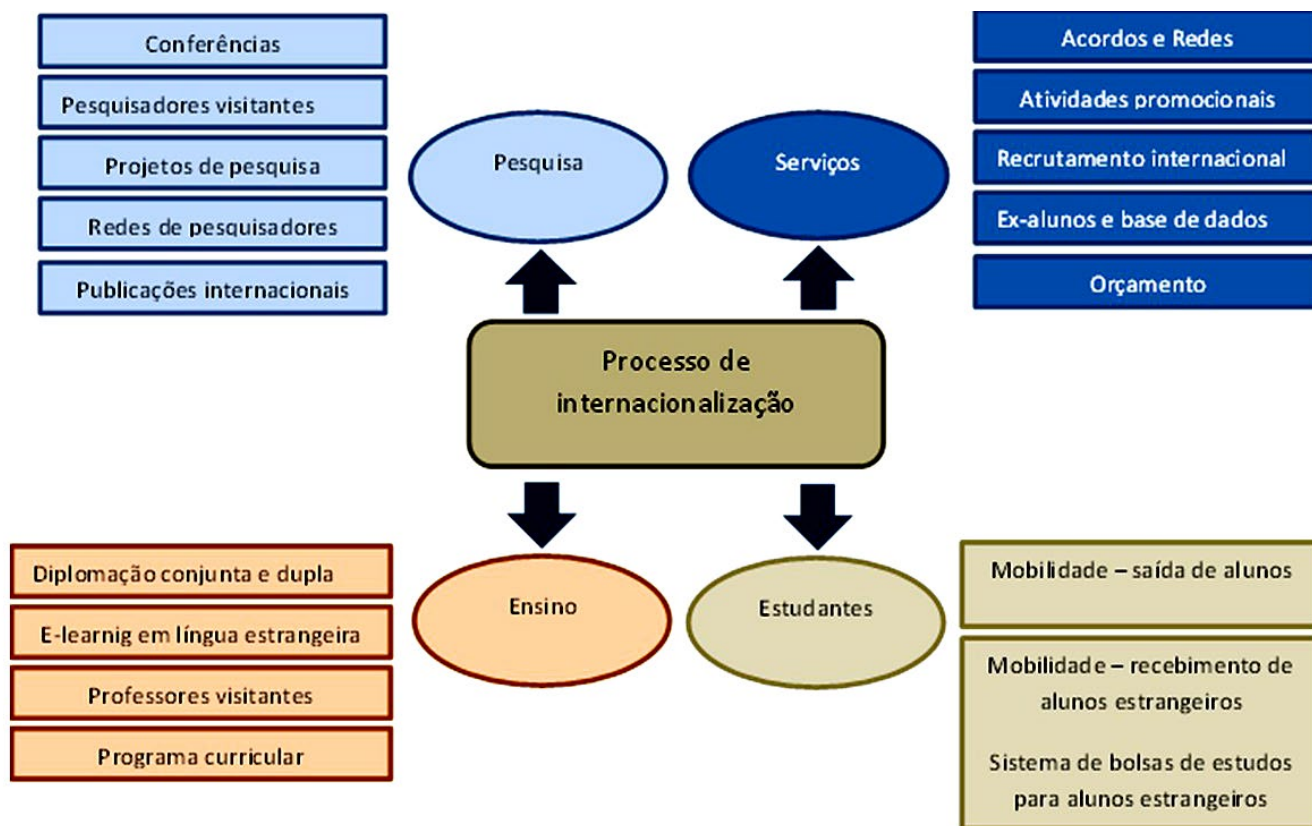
Conferências
Pesquisadores visitantes
Projetos de pesquisa
Redes de pesquisadores
Publicações internacionais

Pesquisa

Serviços

Acordos e Redes
Atividades promocionais
Recrutamento internacional
Ex-alunos e base de dados
Orçamento

Processo de internacionalização

Diplomação conjunta e dupla
E-learnig em língua estrangeira
Professores visitantes
Programa curricular

Ensino

Estudantes

Mobilidade – saída de alunos

Mobilidade – recebimento de alunos estrangeiros

Sistema de bolsas de estudos para alunos estrangeiros